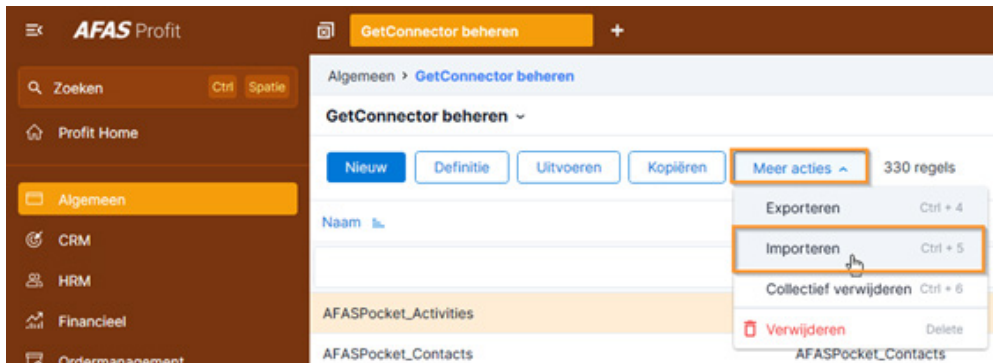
AFAS Profit

GetConnector beheren +

Zoeken Ctrl Spatie

Profit Home

Algemeen

CRM

HRM

Financieel

Ordermanagement

Algemeen > GetConnector beheren

GetConnector beheren

Nieuw Definitie Uitvoeren Kopiëren Meer acties 330 regels

Naam

Exporteren Ctrl + 4

Importeren Ctrl + 5

Collectief verwijderen Ctrl + 6

Verwijderen Delete

AFASPocket_Activities

AFASPocket_Contacts AFASPocket_Contacts